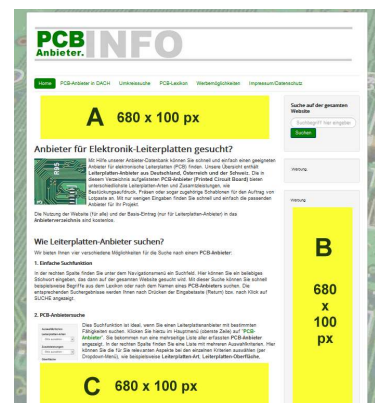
PCB Anbieter. INFO

Home PCB-Anbieter in DACH Umkreissuche PCB-Lexikon Werbemöglichkeiten Impressum/Datenschutz

A 680 x 100 px

Anbieter für Elektronik-Leiterplatten gesucht?

Mit Hilfe unserer Anbieter-Datenbank können Sie schnell und einfach einen geeigneten Anbieter für elektronische Leiterplatten (PCB) finden. Unsere Übersicht enthält Leiterplatten-Anbieter aus Deutschland, Österreich und der Schweiz. Die in diesem Verzeichnis aufgelisteten PCB-Anbieter (Printed Circuit Board) bieten unterschiedlichste Leiterplatten-Arten und Zusammstellungen, wie Bestückungsaufträge, Prüfen oder sogar zugehörige Schablonen für den Auftrag von Lotpaste an. Mit nur wenigen Eingaben finden Sie schnell und einfach die passenden Anbieter für Ihr Projekt.

Die Nutzung der Website (für alle) und der Basis-Eintrag (nur für Leiterplatten-Anbieter) in das Anbieterverzeichnis sind kostenlos.

Wie Leiterplatten-Anbieter suchen?

Wir bieten Ihnen vier verschiedene Möglichkeiten für die Suche nach einem PCB-Anbieter:

1. Einfache Suchfunktion

In der rechten Spalte finden Sie unter dem Navigationsmenü ein Suchfeld. Hier können Sie ein beliebiges Stichwort eingeben, das dann auf der gesamten Website gesucht wird. Mit dieser Suche können Sie schnell beispielsweise Begriffe aus dem Lexikon oder nach dem Namen eines PCB-Anbieters suchen. Die entsprechenden Suchergebnisse werden Ihnen nach Drücken der Eingabetaste (Return) bzw. nach Klick auf SUCHE angezeigt.

2. PCB-Anbietersuche

Diese Suchfunktion ist ideal, wenn Sie einen Leiterplattenanbieter mit bestimmten Fähigkeiten suchen. Klicken Sie hierzu im Hauptmenü (obereste Zeile) auf "PCB-Anbieter". Sie bekommen nun eine mehrseitige Liste aller erfassten PCB-Anbieter angezeigt. In der rechten Spalte finden Sie eine Liste mit mehreren Auswahlfiltern. Hier können Sie die für Sie relevanten Aspekte bei den einzelnen Kriterien auswählen (per Dropdown-Menü), wie beispielsweise Leiterplatten-Art, Leiterplatten-Oberfläche,

C 680 x 100 px

Suche auf der gesamten Website

Suchbegriff hier eingeben

Suchen

Werbung

Werbung

B 680 x 100 px